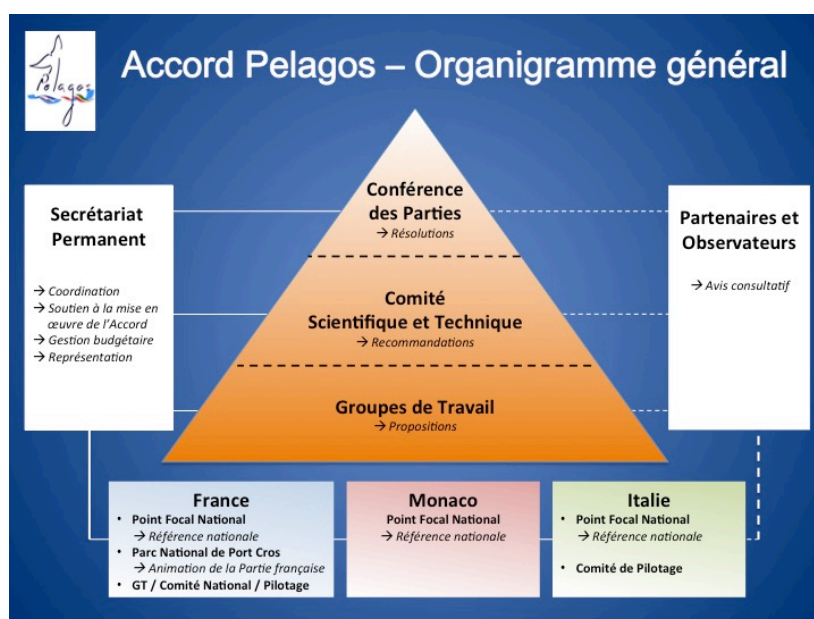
Pelagos

Accord Pelagos – Organigramme général

Secrétariat Permanent

→ Coordination
→ Soutien à la mise en œuvre de l'Accord
→ Gestion budgétaire
→ Représentation

Conférence des Parties
→ Résolutions

Comité Scientifique et Technique
→ Recommandations

Groupes de Travail
→ Propositions

Partenaires et Observateurs

→ Avis consultatif

France
• Point Focal National
→ Référence nationale
• Parc National de Port Cros
→ Animation de la Partie française
• GT / Comité National / Pilotage

Monaco
Point Focal National
→ Référence nationale

Italie
• Point Focal National
→ Référence nationale
• Comité de Pilotage